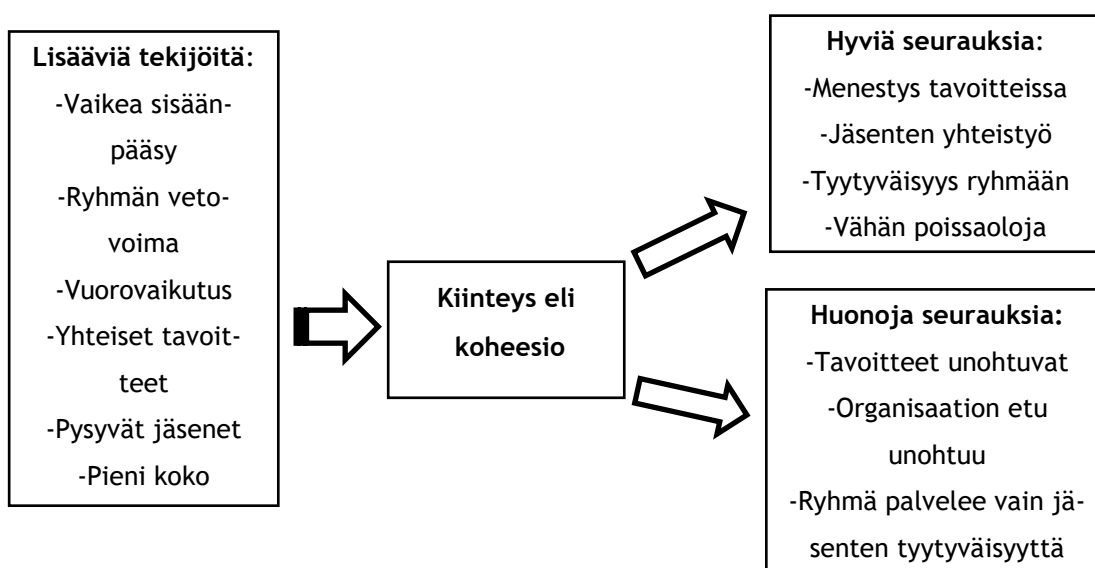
**Lisääviä tekijöitä:**
-Vaikea sisäänpääsy
-Ryhmän vetovoima
-Vuorovaikutus
-Yhteiset tavoitteet
-Pysyvät jäsenet
-Pieni koko

**Kiinteys eli koheesio**

**Hyviä seurauksia:**
-Menestys tavoitteissa
-Jäsenten yhteistyö
-Tyytyväisyys ryhmään
-Vähän poissaoloja

**Huonoja seurauksia:**
-Tavoitteet unohtuvat
-Organisaation etu unohtuu
-Ryhmä palvelee vain jäsenten tyytyväisyyttä